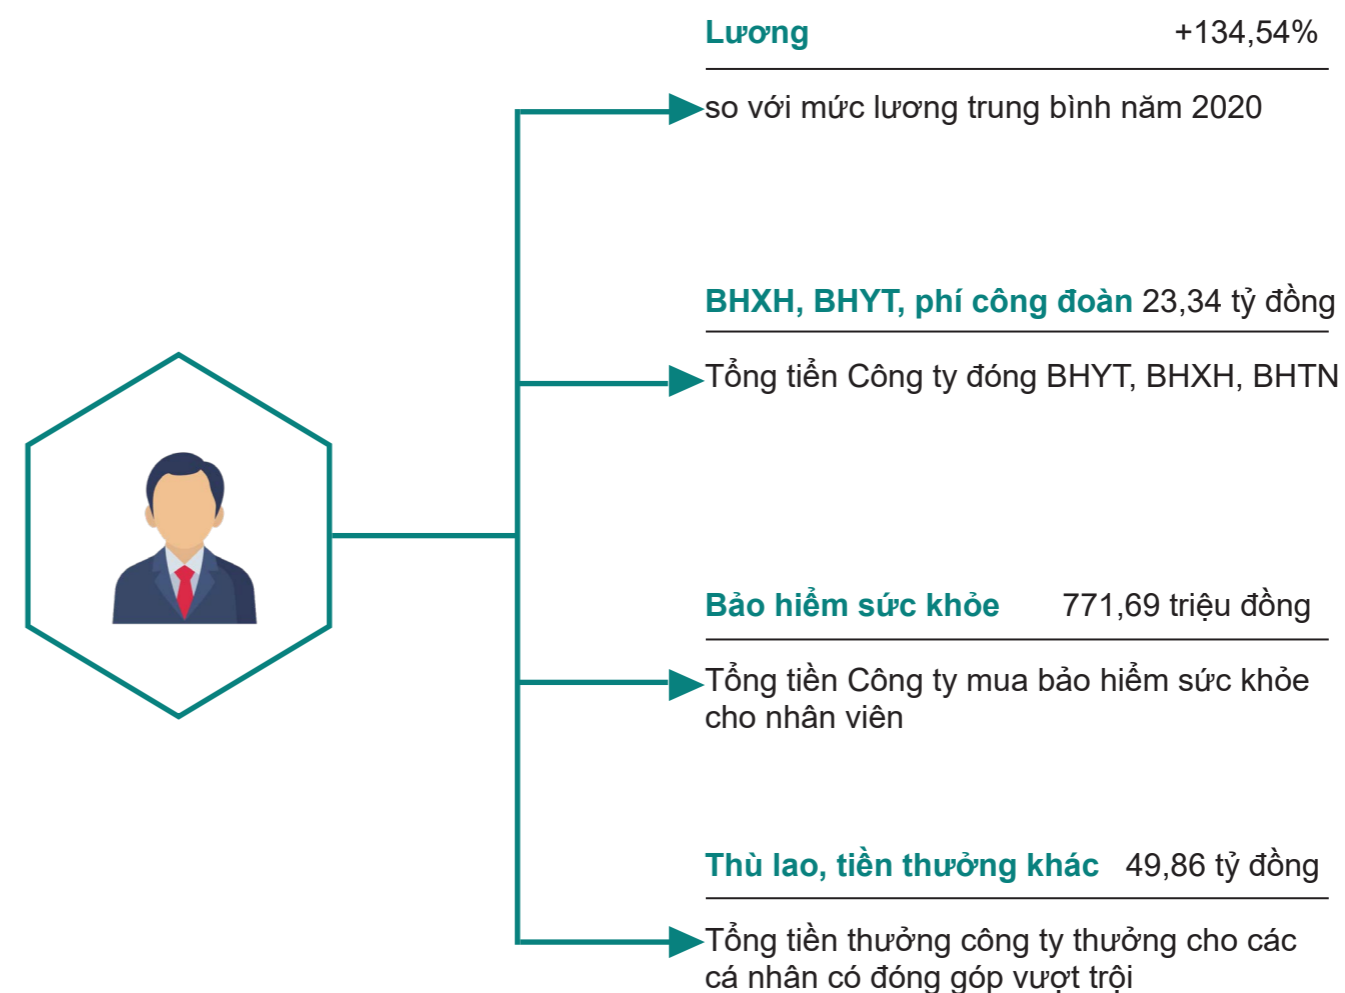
Lương +134,54%

so với mức lương trung bình năm 2020

BHXH, BHYT, phí công đoàn 23,34 tỷ đồng

Tổng tiền Công ty đóng BHYT, BHXH, BHTN

Bảo hiểm sức khỏe 771,69 triệu đồng

Tổng tiền Công ty mua bảo hiểm sức khỏe cho nhân viên

Thù lao, tiền thưởng khác 49,86 tỷ đồng

Tổng tiền thưởng công ty thưởng cho các cá nhân có đóng góp vượt trội